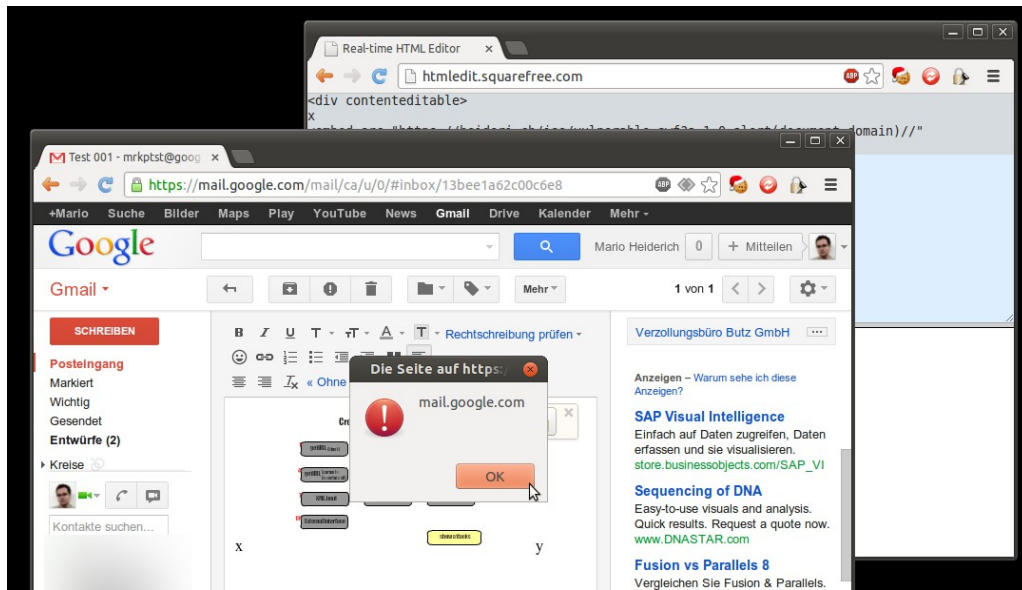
Real-time HTML Editor ×
htmledit.squarefree.com
<div contenteditable>
x
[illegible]

Test 001 - mrkptst@goog ×
https://mail.google.com/mail/ca/u/0/#inbox/13bee1a62c00c6e8
+Mario Suche Bilder Maps Play YouTube News Gmail Drive Kalender Mehr -
Google
Mario Heiderich 0 + Mitteilen
Gmail -
Mehr
1 von 1
SCHREIBEN
Posteingang
Markiert
Wichtig
Gesendet
Entwürfe (2)
Kreise
Kontakte suchen...
B I U T - тT - A - T - Rechtschreibung prüfen -
« Ohne
Cr
x
y
Die Seite auf https:/
mail.google.com
OK
Verzollungsbüro Butz GmbH
Anzeigen – Warum sehe ich diese Anzeigen?
SAP Visual Intelligence
Einfach auf Daten zugreifen, Daten erfassen und sie visualisieren.
store.businessobjects.com/SAP_VI
Sequencing of DNA
Easy-to-use visuals and analysis. Quick results. Request a quote now.
www.DNASTAR.com
Fusion vs Parallels 8
Vergleichen Sie Fusion & Parallels.